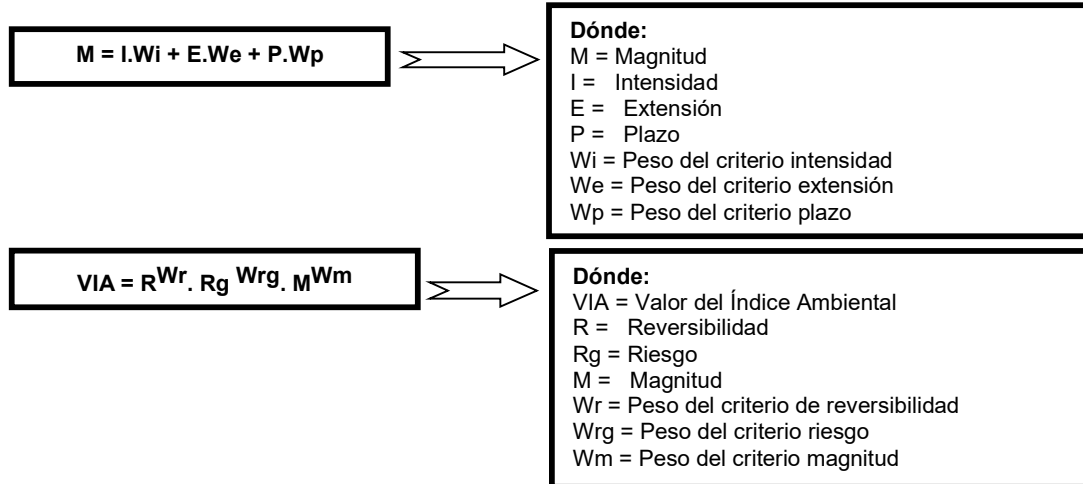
M = I.Wi + E.We + P.Wp

Dónde:
M = Magnitud
I = Intensidad
E = Extensión
P = Plazo
Wi = Peso del criterio intensidad
We = Peso del criterio extensión
Wp = Peso del criterio plazo

$VIA = R^{Wr} . Rg^{Wrg} . M^{Wm}$

Dónde:
VIA = Valor del Índice Ambiental
R = Reversibilidad
Rg = Riesgo
M = Magnitud
Wr = Peso del criterio de reversibilidad
Wrg = Peso del criterio riesgo
Wm = Peso del criterio magnitud